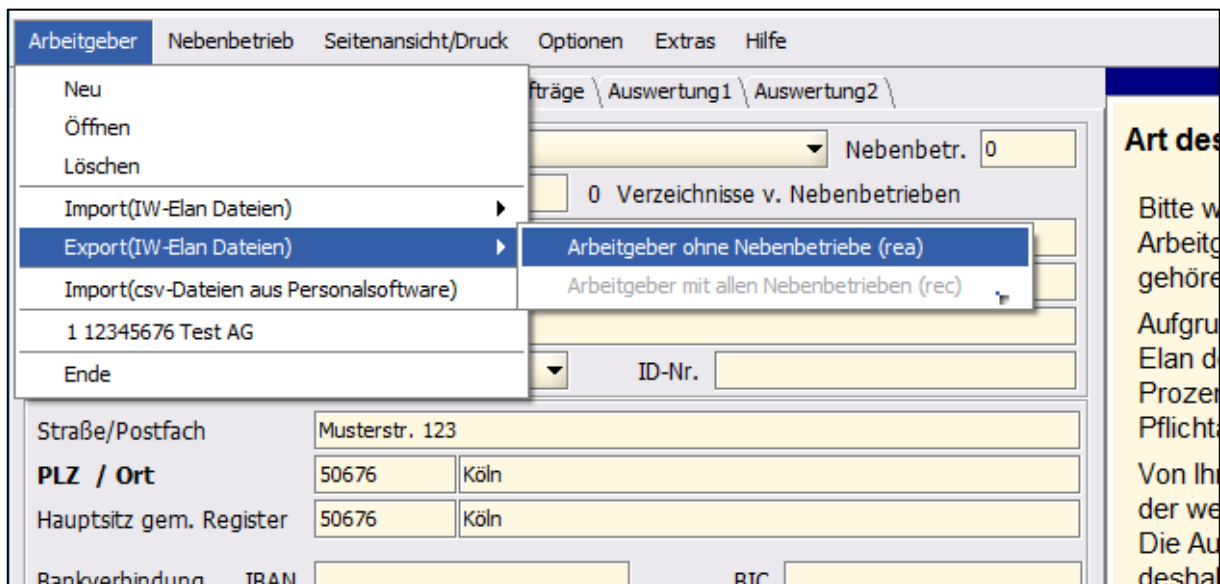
Arbeitgeber Nebenbetrieb Seitenansicht/Druck Optionen Extras Hilfe

Neu
Öffnen
Löschen
Import(IW-Elan Dateien)
Export(IW-Elan Dateien)
Import(csv-Dateien aus Personalsoftware)
1 12345676 Test AG
Ende

Arbeitgeber ohne Nebenbetriebe (rea)
Arbeitgeber mit allen Nebenbetrieben (rec)

fträge Auswertung1 Auswertung2

Nebenbetr. 0
0 Verzeichnisse v. Nebenbetrieben
ID-Nr.

Straße/Postfach Musterstr. 123
PLZ / Ort 50676 Köln
Hauptsitz gem. Register 50676 Köln
Bankverbindung IBAN BIC

Art des
Bitte w
Arbeitg
gehöre
Aufgru
Elan de
Prozen
Pflichta
Von Ihr
der we
Die Au
deshal